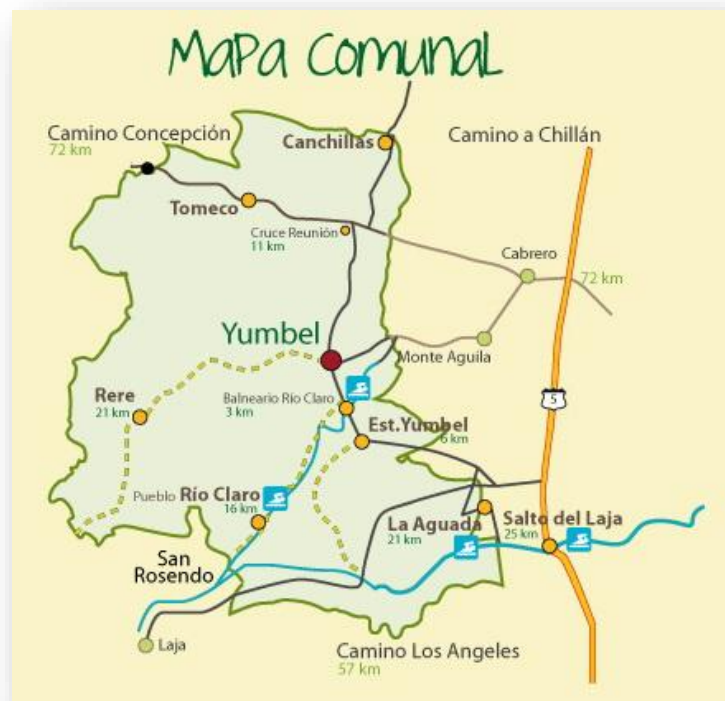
Mapa Comunal

Camino Concepción
72 km

Canchillas

Camino a Chillán

Tomeco

Cruce Reunión
11 km

Cabrero

72 km

Yumbel

Monte Aguila

Rere
21 km

Balneario Río Claro
3 km

5

Est. Yumbel
6 km

Pueblo Río Claro
16 km

La Aguada
21 km

Salto del Laja
25 km

San Rosendo

Laja

Camino Los Angeles
57 km